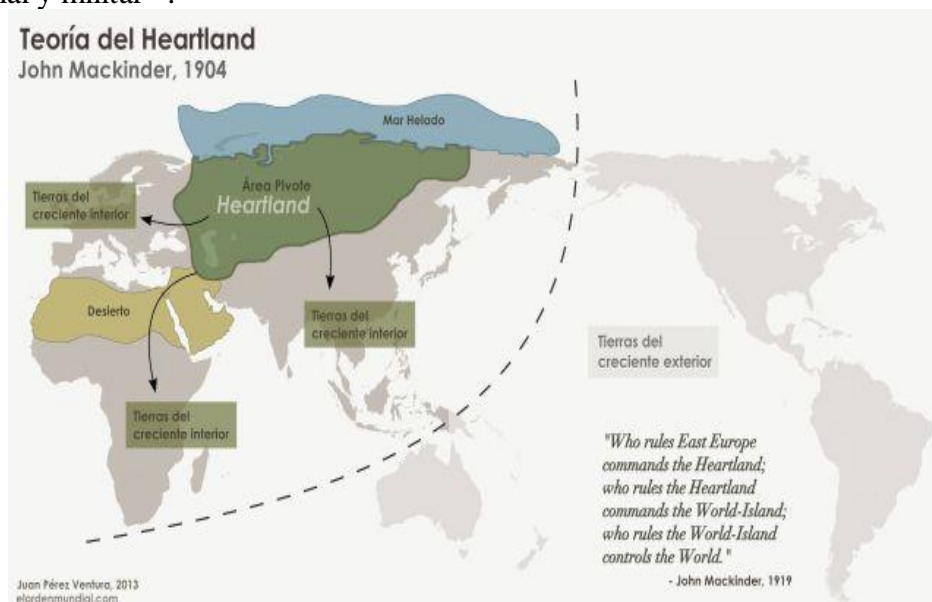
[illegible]ial y militar".

Teoría del Heartland
John Mackinder, 1904

Mar Helado

Área Pivote
Heartland

Tierras del creciente interior

Desierto

Tierras del creciente interior

Tierras del creciente interior

Tierras del creciente exterior

"Who rules East Europe commands the Heartland; who rules the Heartland commands the World-Island; who rules the World-Island controls the World."
- John Mackinder, 1919

Juan Pérez Ventura, 2013
elordenmundial.com